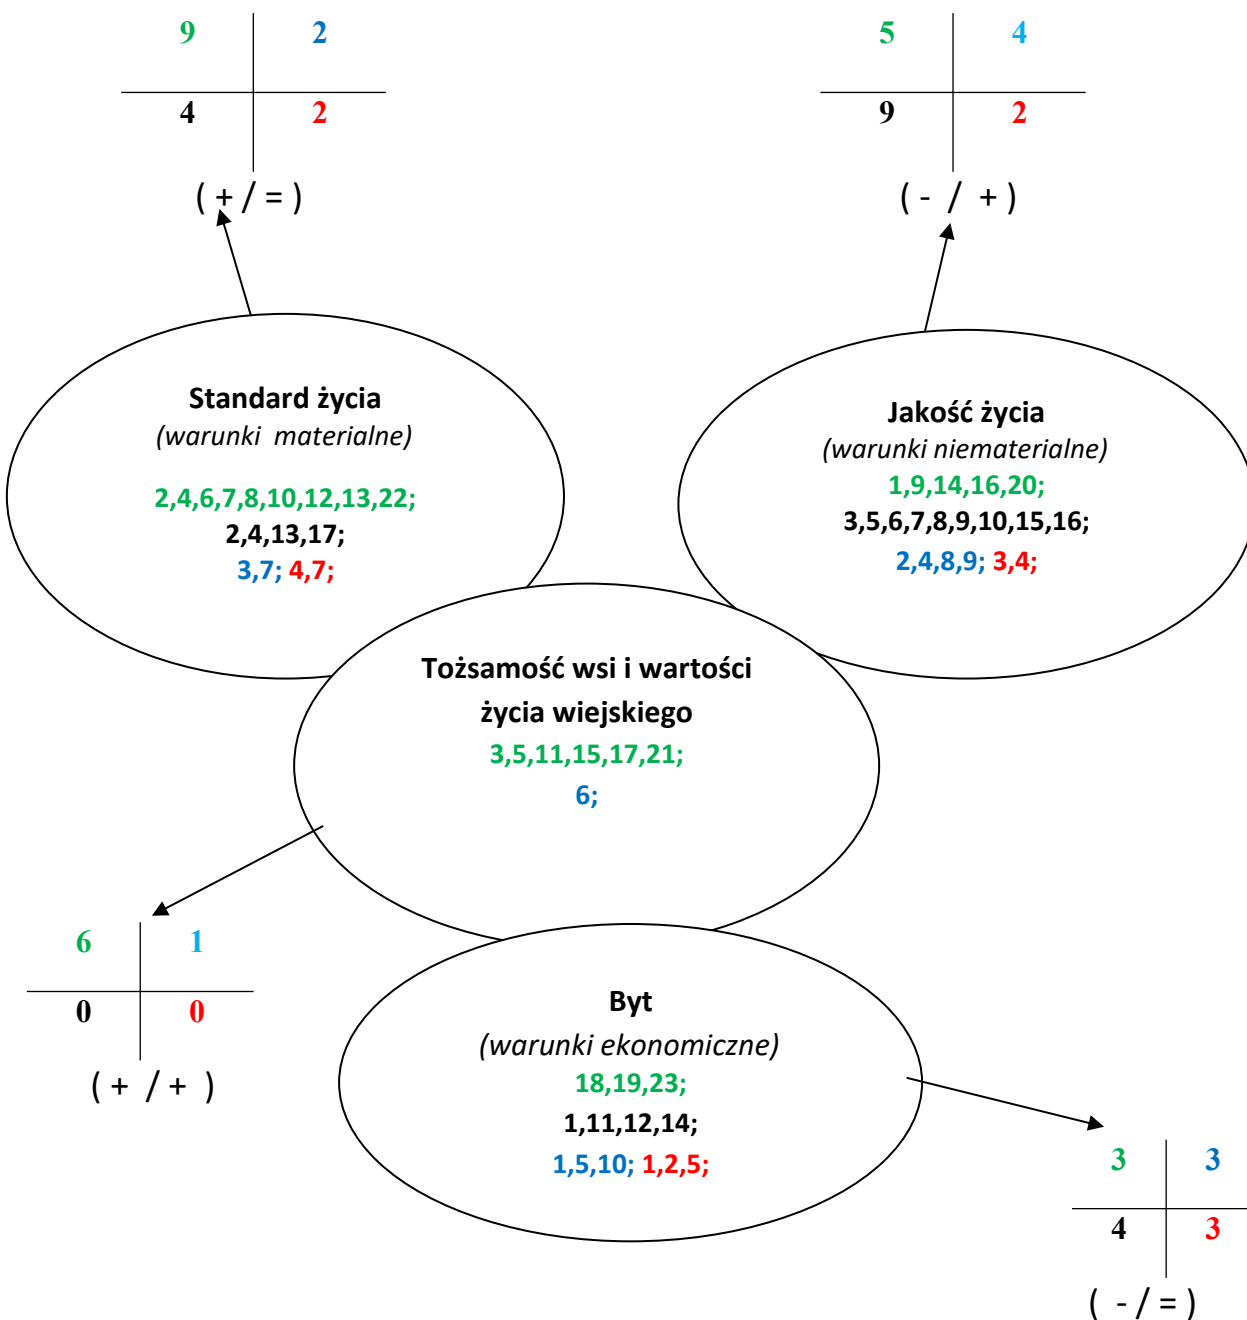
| 9 | 2 |
|---|---|
| 4 | 2 |

( + / = )

| 5 | 4 |
|---|---|
| 9 | 2 |

( - / + )

Standard życia
(warunki materialne)
2,4,6,7,8,10,12,13,22;
2,4,13,17;
3,7; 4,7;

Jakość życia
(warunki niematerialne)
1,9,14,16,20;
3,5,6,7,8,9,10,15,16;
2,4,8,9; 3,4;

Tożsamość wsi i wartości życia wiejskiego
3,5,11,15,17,21;
6;

| 6 | 1 |
|---|---|
| 0 | 0 |

( + / + )

Byt
(warunki ekonomiczne)
18,19,23;
1,11,12,14;
1,5,10; 1,2,5;

| 3 | 3 |
|---|---|
| 4 | 3 |

( - / = )